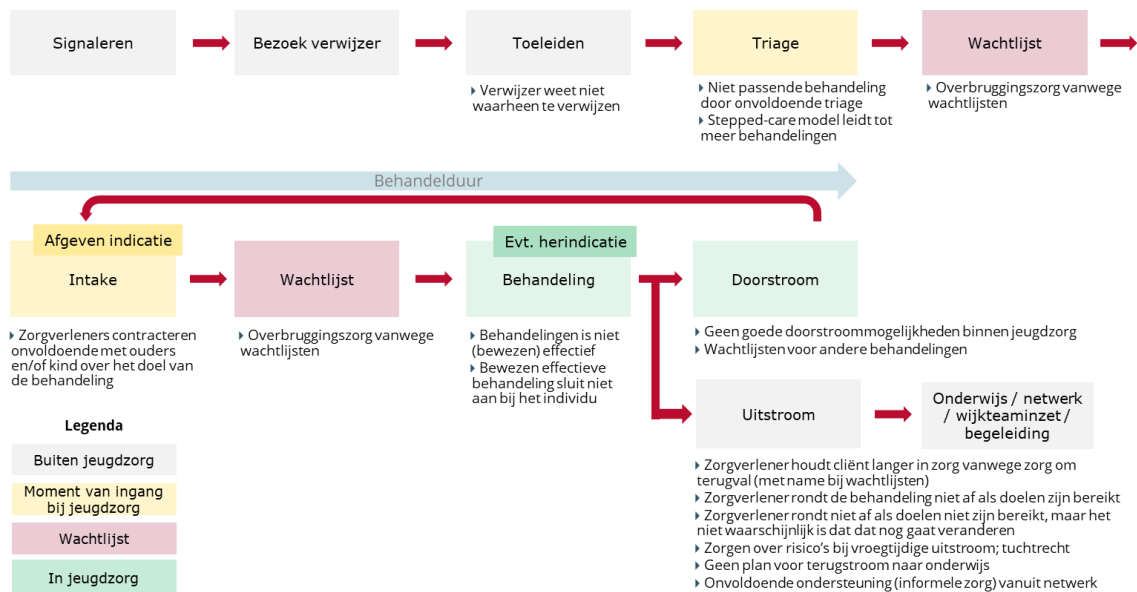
Signaleren

Bezoek verwijzer

Toeleiden

Verwijzer weet niet waarheen te verwijzen

Triage

Niet passende behandeling door onvoldoende triage

Stepped-care model leidt tot meer behandelingen

Wachtlijst

Overbruggingszorg vanwege wachtlijsten

Behandelduur

Afgeven indicatie

Intake

Zorgverleners contracteren onvoldoende met ouders en/of kind over het doel van de behandeling

Wachtlijst

Overbruggingszorg vanwege wachtlijsten

Evt. herindicatie

Behandeling

Behandelingen is niet (bewezen) effectief

Bewezen effectieve behandeling sluit niet aan bij het individu

Doorstroom

Geen goede doorstroommogelijkheden binnen jeugdzorg

Wachtlijsten voor andere behandelingen

Uitstroom

Onderwijs / netwerk / wijkteaminzet / begeleiding

Zorgverlener houdt cliënt langer in zorg vanwege zorg om terugval (met name bij wachtlijsten)

Zorgverlener rondt de behandeling niet af als doelen zijn bereikt

Zorgverlener rondt niet af als doelen niet zijn bereikt, maar het niet waarschijnlijk is dat dat nog gaat veranderen

Zorgen over risico's bij vroegtijdige uitstroom; tuchtrecht

Geen plan voor terugstroom naar onderwijs

Onvoldoende ondersteuning (informele zorg) vanuit netwerk

Legenda

Buiten jeugdzorg

Moment van ingang bij jeugdzorg

Wachtlijst

In jeugdzorg